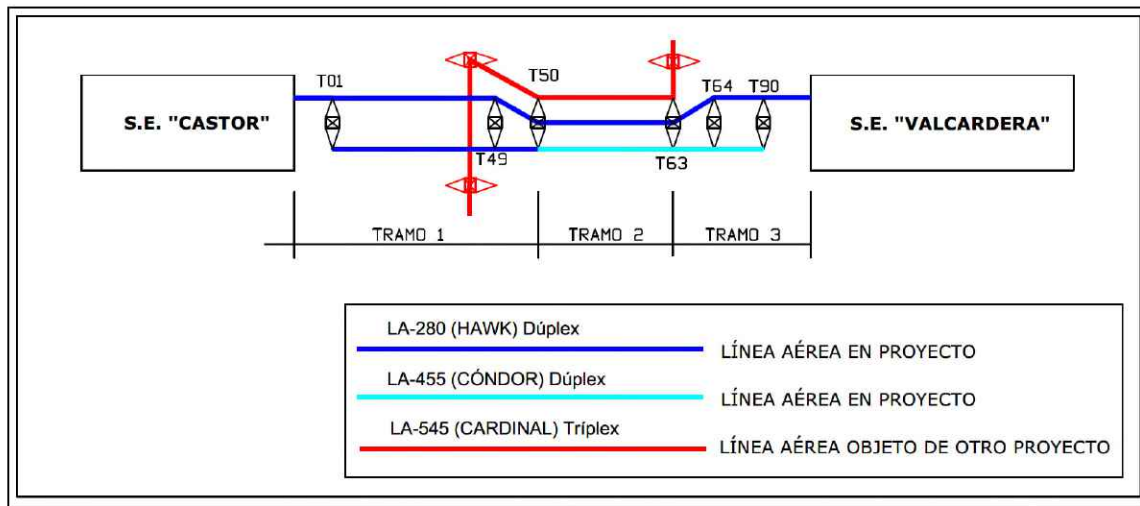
S.E. "CASTOR"

T01

T50

T49

T63

T64

T90

S.E. "VALCARDERA"

TRAMO 1

TRAMO 2

TRAMO 3

LA-280 (HAWK) Dúplex

LÍNEA AÉREA EN PROYECTO

LA-455 (CÓNDOR) Dúplex

LÍNEA AÉREA EN PROYECTO

LA-545 (CARDINAL) Tríplex

LÍNEA AÉREA OBJETO DE OTRO PROYECTO